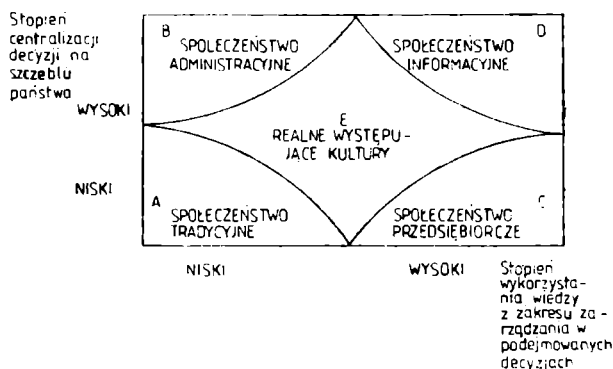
Stopień centralizacji decyzji na szczeblu państwa

WYSOKI

NISKI

B SPOŁECZEŃSTWO ADMINISTRACYJNE

D SPOŁECZEŃSTWO INFORMACYJNE

E REALNE WYSTĘPUJĄCE KULTURY

A SPOŁECZEŃSTWO TRADYCYJNE

C SPOŁECZEŃSTWO PRZEDSIĘBIORCZE

NISKI

WYSOKI

Stopień wykorzystania wiedzy z zakresu zarządzania w podejmowanych decyzjach